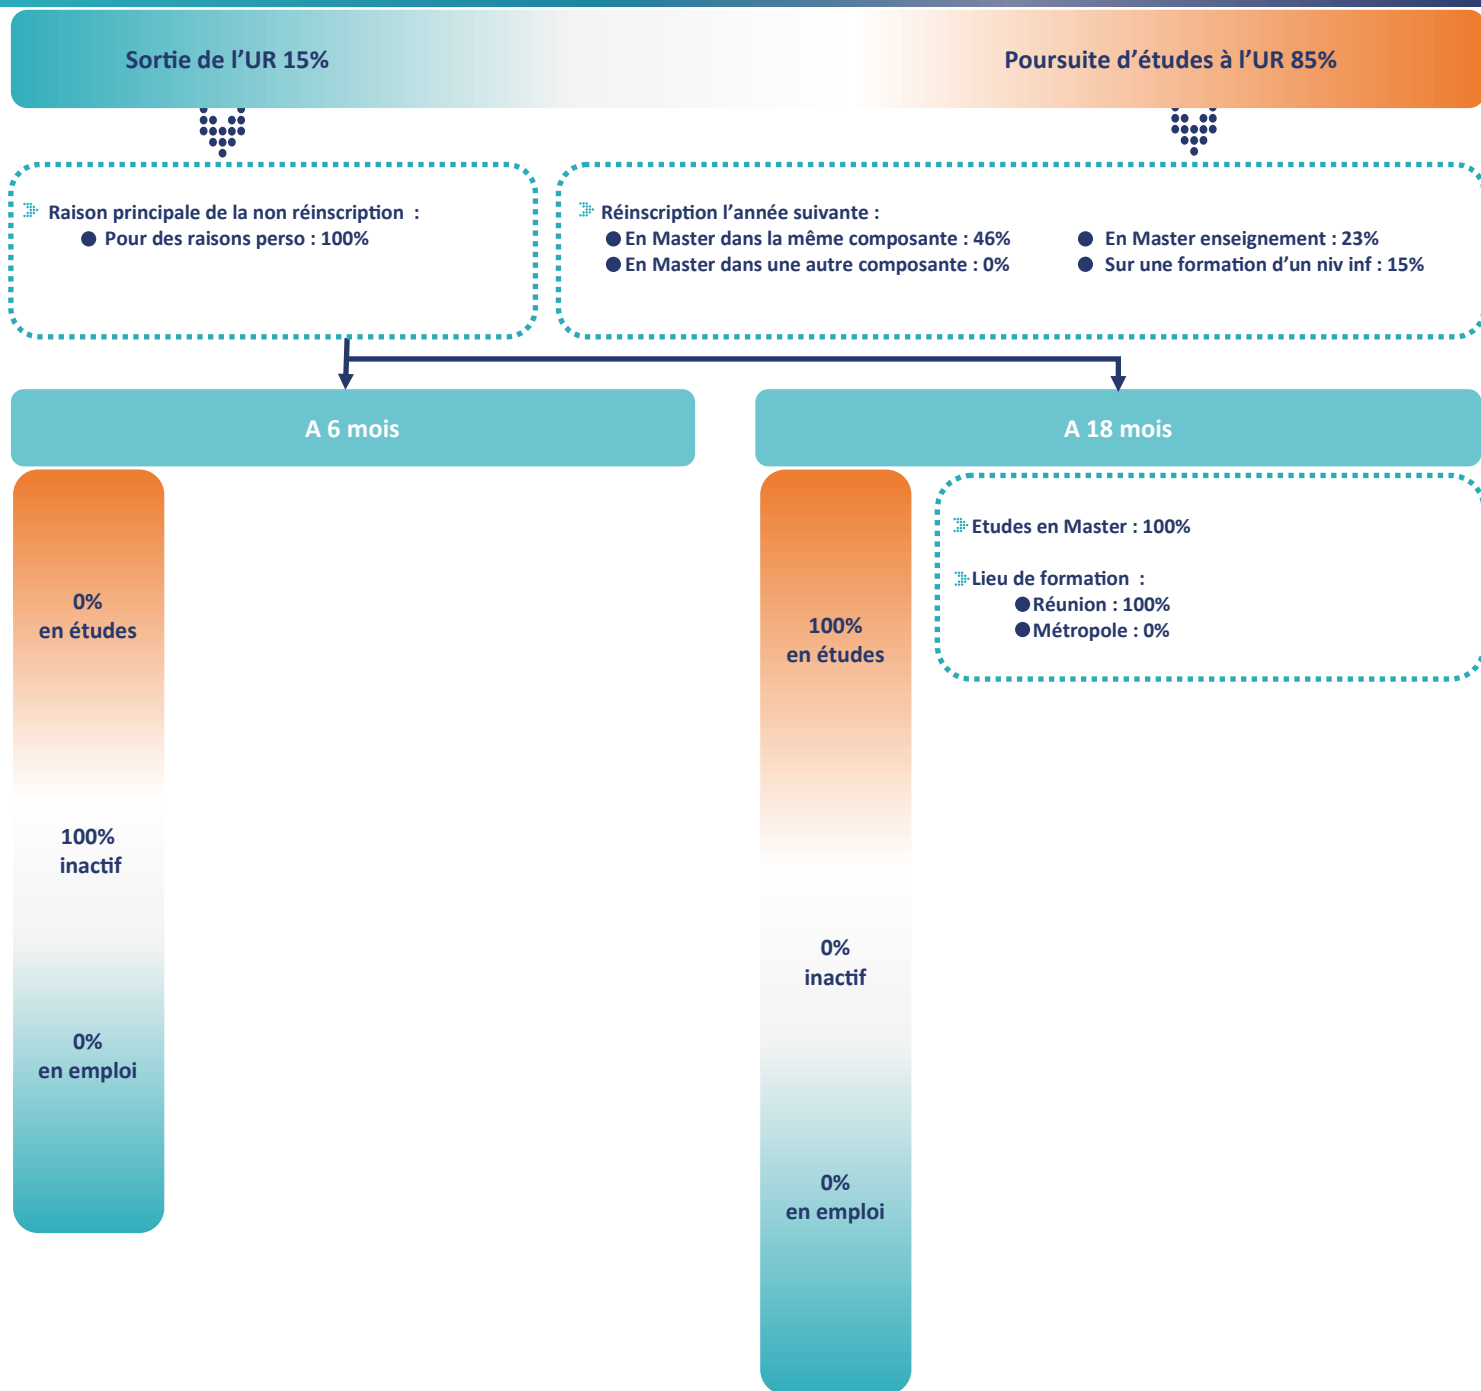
Sortie de l’UR 15%

Poursuite d’études à l’UR 85%

Raison principale de la non réinscription :
Pour des raisons perso : 100%

Réinscription l’année suivante :
En Master dans la même composante : 46%
En Master dans une autre composante : 0%
En Master enseignement : 23%
Sur une formation d’un niv inf : 15%

A 6 mois

0%
en études

100%
inactif

0%
en emploi

A 18 mois

100%
en études

0%
inactif

0%
en emploi

Etudes en Master : 100%

Lieu de formation :
Réunion : 100%
Métropole : 0%